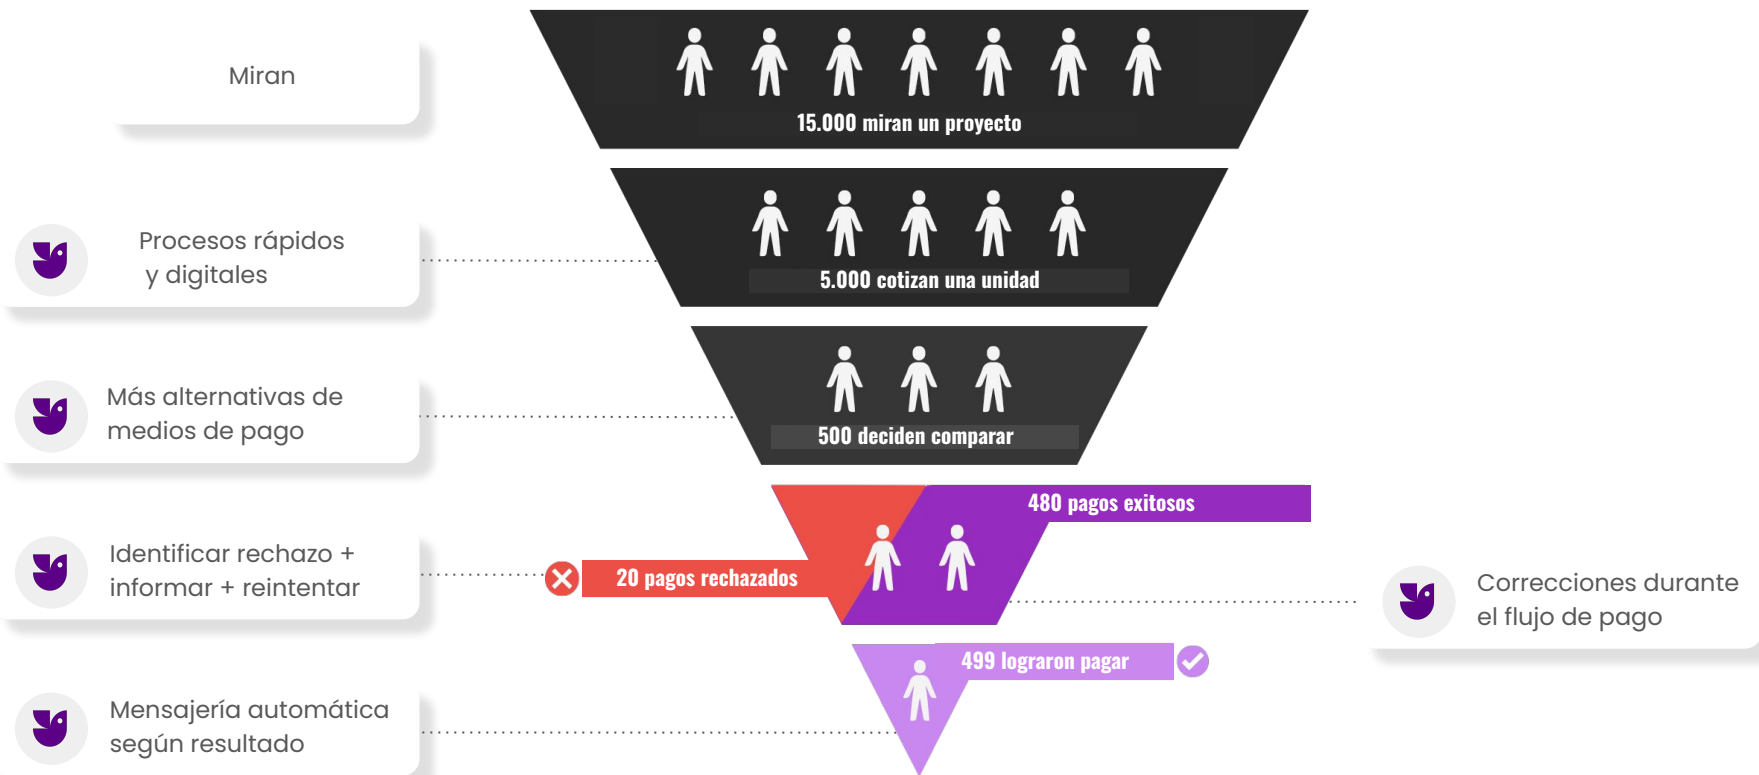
Miran

15.000 miran un proyecto

Procesos rápidos y digitales

5.000 cotizan una unidad

Más alternativas de medios de pago

500 deciden comparar

480 pagos exitosos

Identificar rechazo + informar + reintentar

20 pagos rechazados

Correcciones durante el flujo de pago

499 lograron pagar

Mensajería automática según resultado